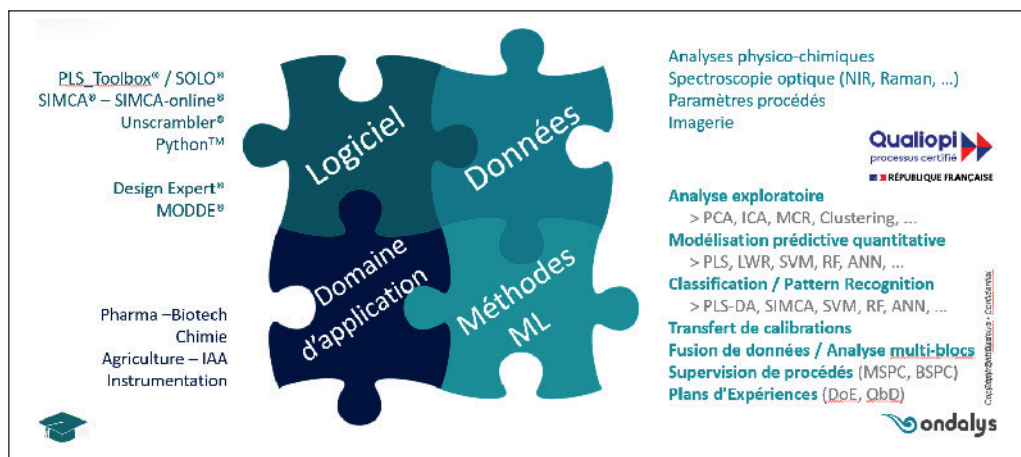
PLS_Toolbox® / SOLO®
SIMCA® – SIMCA-online®
Unscrambler®
Python™

Design Expert®
MODDE®

Pharma –Biotech
Chimie
Agriculture – IAA
Instrumentation

Logiciel

Données

Domaine d'application

Méthodes ML

Analyses physico-chimiques
Spectroscopie optique (NIR, Raman, ...)
Paramètres procédés
Imagerie

Qualiopi
processus certifié
RÉPUBLIQUE FRANÇAISE

Analyse exploratoire
> PCA, ICA, MCR, Clustering, ...
Modélisation prédictive quantitative
> PLS, LWR, SVM, RF, ANN, ...
Classification / Pattern Recognition
> PLS-DA, SIMCA, SVM, RF, ANN, ...
Transfert de calibrations
Fusion de données / Analyse multi-blocs
Supervision de procédés (MSPC, BSPC)
Plans d'Expériences (DoE, QbD)

Copyright Ondalys • Confidential

ondalys